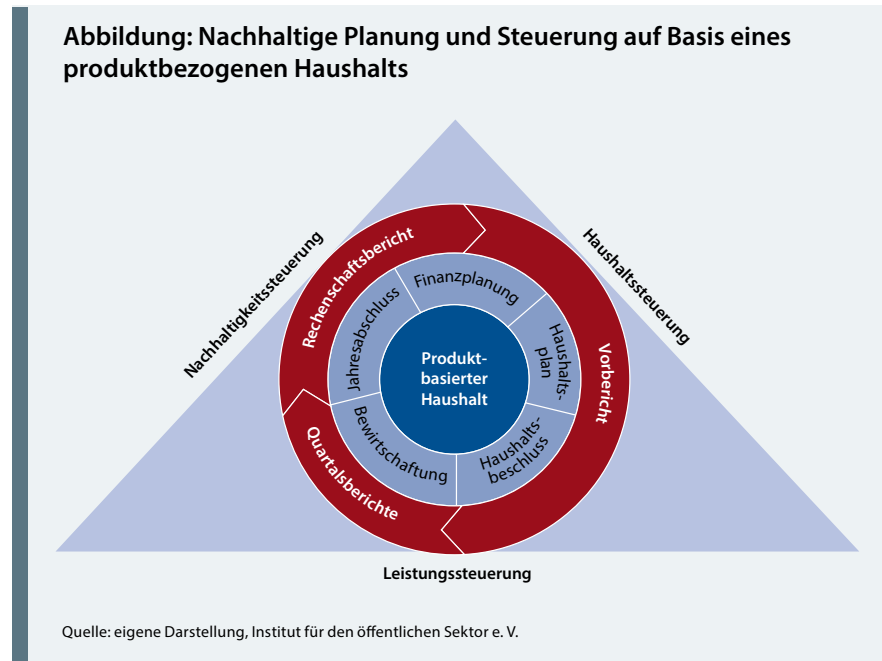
Abbildung: Nachhaltige Planung und Steuerung auf Basis eines produktbezogenen Haushalts

Nachhaltigkeitssteuerung

Haushaltssteuerung

Rechenschaftsbericht

Vorbericht

Quartalsberichte

Finanzplanung

Haushaltsplan

Haushaltsbeschluss

Bewirtschaftung

Jahresabschluss

Produktbasierter Haushalt

Leistungssteuerung

Quelle: eigene Darstellung, Institut für den öffentlichen Sektor e. V.